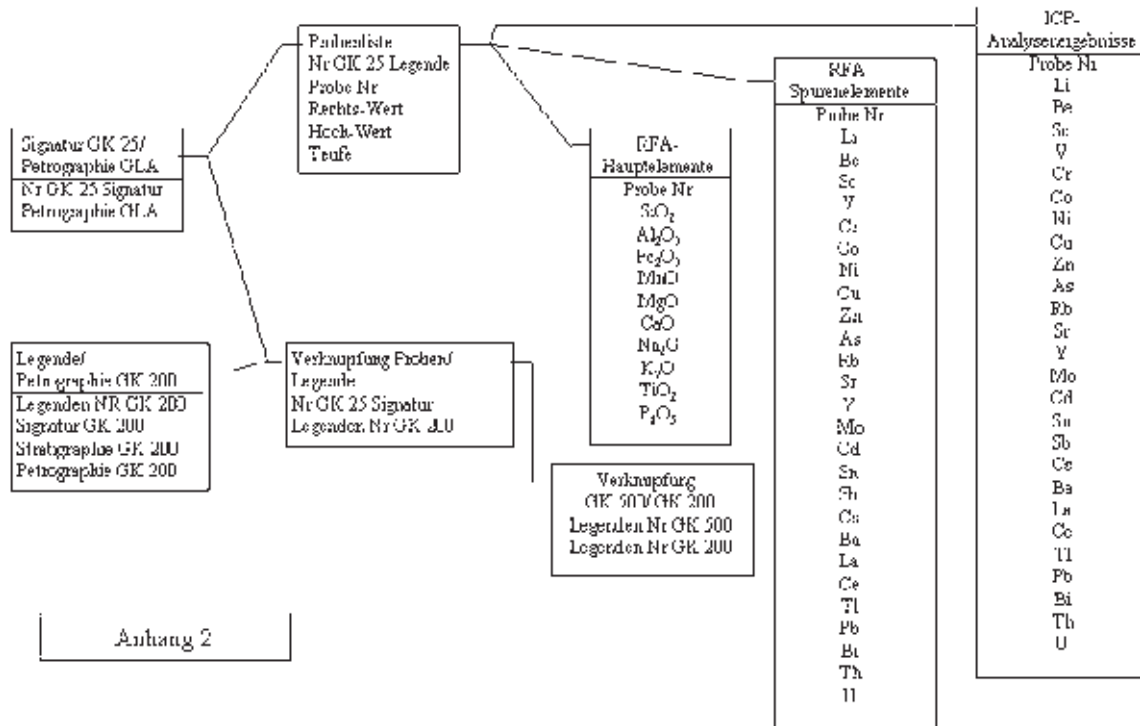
Signatur GK 25/
Petrographie GLA
Nr GK 25 Signatur
Petrographie GLA

Probenliste
Nr GK 25 Legende
Probe Nr
Rechts-Wert
Hoch-Wert
Teufe

Legende/
Petrographie GK 200
Legenden NR GK 200
Signatur GK 200
Stratigraphie GK 200
Petrographie GK 200

Verknüpfung Proben/
Legende
Nr GK 25 Signatur
Legenden Nr GK 200

RFA-
Hauptelemente
Probe Nr
$SiO_2$
$Al_2O_3$
$Fe_2O_3$
MnO
MgO
CaO
$Na_2O$
$K_2O$
$TiO_2$
$P_2O_5$

Verknüpfung
GK 500/GK 200
Legenden Nr GK 500
Legenden Nr GK 200

RFA
Spurenelemente
Probe Nr
Li
Be
Sc
V
Cr
Co
Ni
Cu
Zn
As
Rb
Sr
Y
Mo
Cd
Sn
Sb
Cs
Ba
La
Ce
Tl
Pb
Bi
Th
U

ICP-
Analyseergebnisse
Probe Nr
Li
Be
Sc
V
Cr
Co
Ni
Cu
Zn
As
Rb
Sr
Y
Mo
Cd
Sn
Sb
Cs
Ba
La
Ce
Tl
Pb
Bi
Th
U

Anhang 2